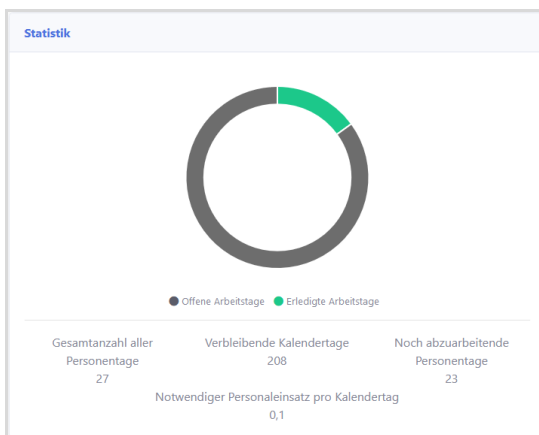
Statistik

Offene Arbeitstage Erledigte Arbeitstage

Gesamtanzahl aller Personentage
27

Verbleibende Kalendertage
208

Noch abzuarbeitende Personentage
23

Notwendiger Personaleinsatz pro Kalendertag
0,1